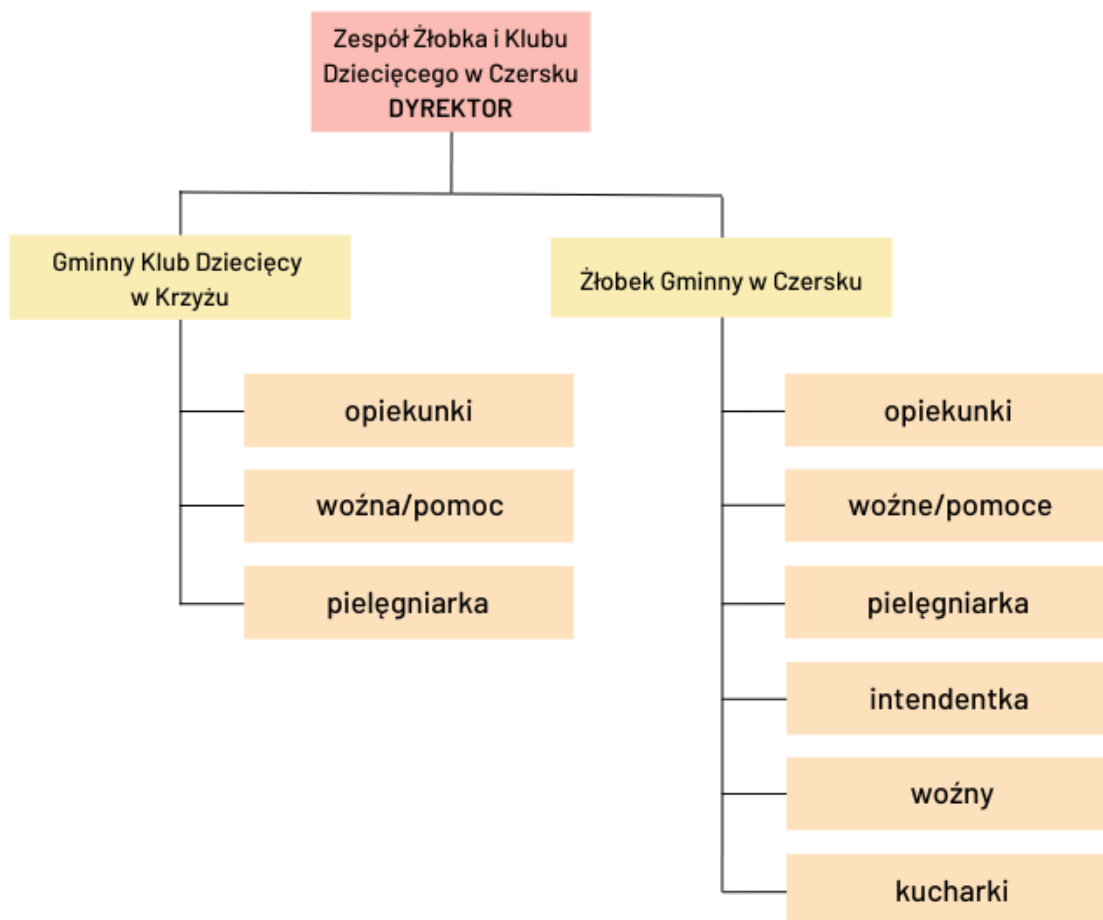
Zespół Żłobka i Klubu Dziecięcego w Czersku
DYREKTOR

Gminny Klub Dziecięcy w Krzyżu

opiekunki

woźna/pomoc

pielęgniarka

Żłobek Gminny w Czersku

opiekunki

woźne/pomoce

pielęgniarka

intendentka

woźny

kucharki